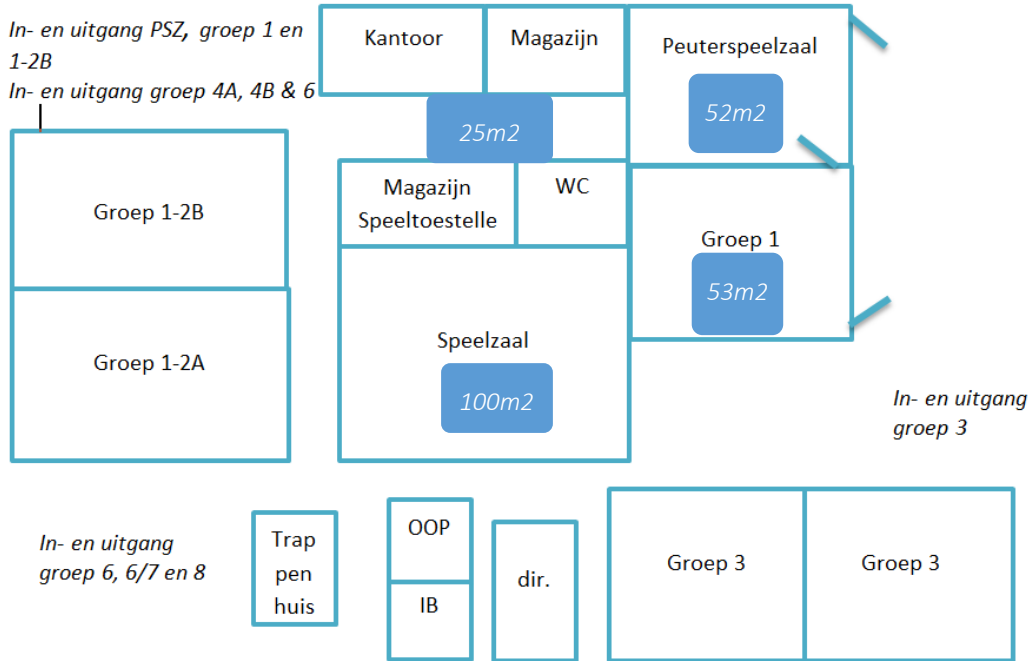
In- en uitgang PSZ, groep 1 en 1-2B
In- en uitgang groep 4A, 4B & 6

Kantoor

Magazijn

Peuterspeelzaal

52m2

25m2

Groep 1-2B

Magazijn Speeltoestelle

WC

Groep 1

53m2

Groep 1-2A

Speelzaal

100m2

In- en uitgang groep 3

In- en uitgang groep 6, 6/7 en 8

Trap pen huis

OOP

IB

dir.

Groep 3

Groep 3